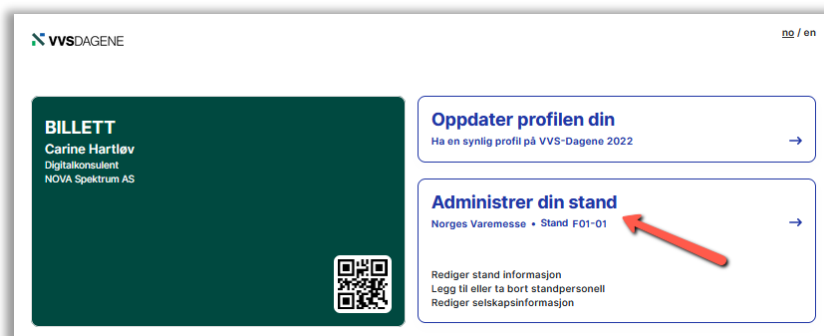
VVSDAGENE

no / en

BILLETT
Carine Hartløv
Digitalkonsulent
NOVA Spektrum AS

Oppdater profilen din
Ha en synlig profil på VVS-Dagene 2022
→

Administrer din stand
Norges Varemesse • Stand F01-01
→

Rediger stand informasjon
Legg til eller ta bort standpersonell
Rediger selskapsinformasjon